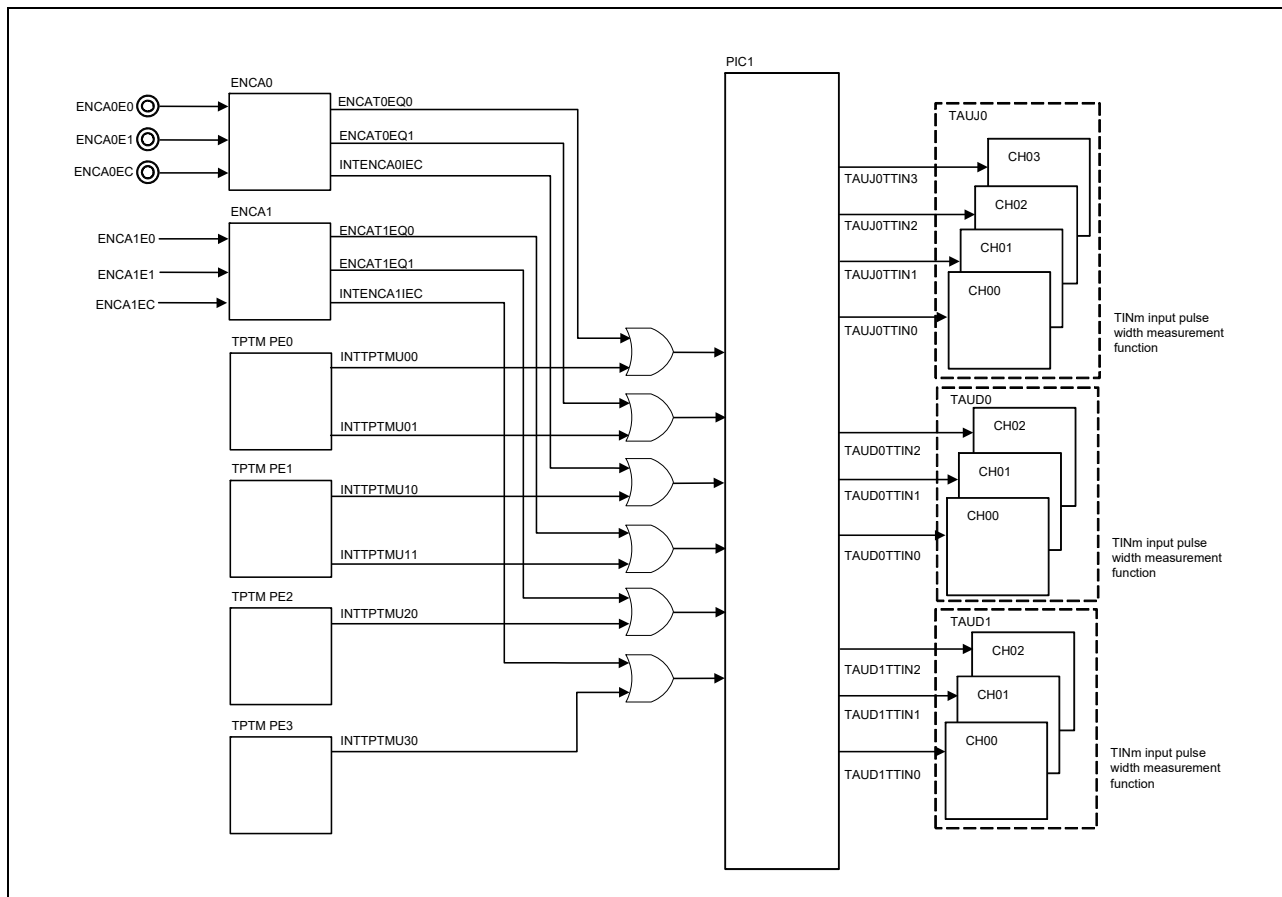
ENCA0E0
ENCA0E1
ENCA0EC
ENCA0
ENCAT0EQ0
ENCAT0EQ1
INTENCA0IEC
ENCA1E0
ENCA1E1
ENCA1EC
ENCA1
ENCAT1EQ0
ENCAT1EQ1
INTENCA1IEC
TPTM PE0
INTTPTMU00
INTTPTMU01
TPTM PE1
INTTPTMU10
INTTPTMU11
TPTM PE2
INTTPTMU20
TPTM PE3
INTTPTMU30
PIC1
TAUJ0
TAUJ0TTIN3
TAUJ0TTIN2
TAUJ0TTIN1
TAUJ0TTIN0
CH03
CH02
CH01
CH00
TINm input pulse width measurement function
TAUD0
TAUD0TTIN2
TAUD0TTIN1
TAUD0TTIN0
CH02
CH01
CH00
TINm input pulse width measurement function
TAUD1
TAUD1TTIN2
TAUD1TTIN1
TAUD1TTIN0
CH02
CH01
CH00
TINm input pulse width measurement function